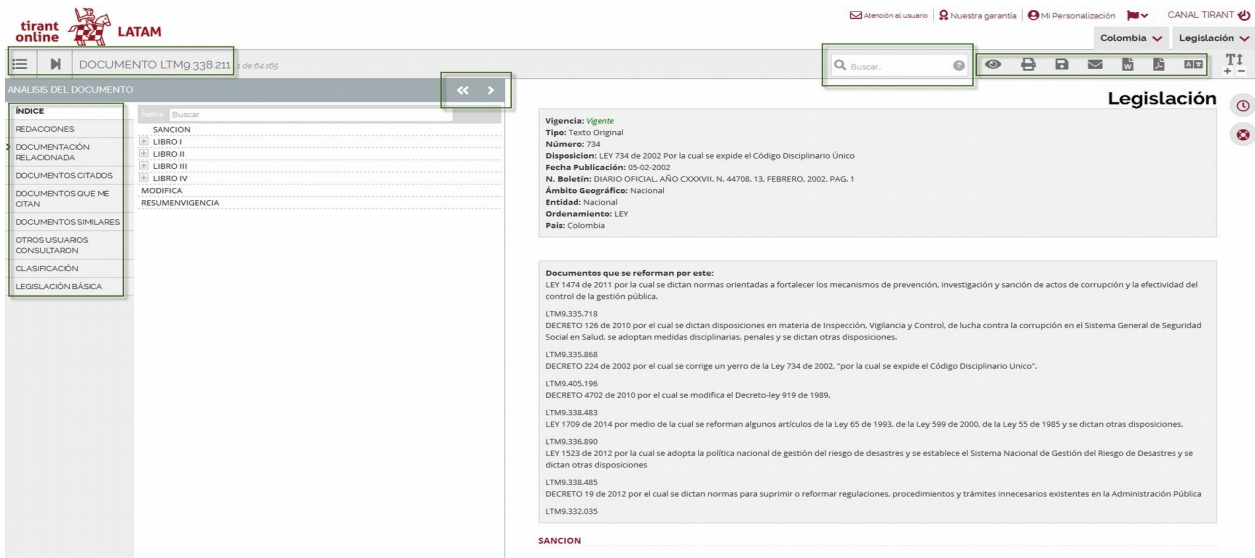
tirant online LATAM

Atención al usuario | Nuestra garantía | Mi Personalización | CANAL TIRANT

Colombia | Legislación

DOCUMENTO LTM9.338.211 1 de 64.165

Buscar...

ANÁLISIS DEL DOCUMENTO

ÍNDICE
REDACCIONES
DOCUMENTACIÓN RELACIONADA
DOCUMENTOS CITADOS
DOCUMENTOS QUE ME CITAN
DOCUMENTOS SIMILARES
OTROS USUARIOS CONSULTARON
CLASIFICACIÓN
LEGISLACIÓN BÁSICA

Indice Buscar
SANCION
LIBRO I
LIBRO II
LIBRO III
LIBRO IV
MODIFICA
RESUMENVIGENCIA

Legislación

**Vigencia:** Vigente
**Tipo:** Texto Original
**Número:** 734
**Disposicion:** LEY 734 de 2002 Por la cual se expide el Código Disciplinario Único
**Fecha Publicación:** 05-02-2002
**N. Boletín:** DIARIO OFICIAL. AÑO CXXXVII. N. 44708. 13, FEBRERO, 2002. PAG. 1
**Ámbito Geográfico:** Nacional
**Entidad:** Nacional
**Ordenamiento:** LEY
**País:** Colombia

**Documentos que se reforman por este:**
LEY 1474 de 2011 por la cual se dictan normas orientadas a fortalecer los mecanismos de prevención, investigación y sanción de actos de corrupción y la efectividad del control de la gestión pública.

LTM9.335.718
DECRETO 126 de 2010 por el cual se dictan disposiciones en materia de Inspección, Vigilancia y Control, de lucha contra la corrupción en el Sistema General de Seguridad Social en Salud, se adoptan medidas disciplinarias, penales y se dictan otras disposiciones.

LTM9.335.868
DECRETO 224 de 2002 por el cual se corrige un yerro de la Ley 734 de 2002, "por la cual se expide el Código Disciplinario Unico".

LTM9.405.196
DECRETO 4702 de 2010 por el cual se modifica el Decreto-ley 919 de 1989.

LTM9.338.483
LEY 1709 de 2014 por medio de la cual se reforman algunos artículos de la Ley 65 de 1993, de la Ley 599 de 2000, de la Ley 55 de 1985 y se dictan otras disposiciones.

LTM9.336.890
LEY 1523 de 2012 por la cual se adopta la política nacional de gestión del riesgo de desastres y se establece el Sistema Nacional de Gestión del Riesgo de Desastres y se dictan otras disposiciones

LTM9.338.485
DECRETO 19 de 2012 por el cual se dictan normas para suprimir o reformar regulaciones, procedimientos y trámites innecesarios existentes en la Administración Pública

LTM9.332.035

SANCION